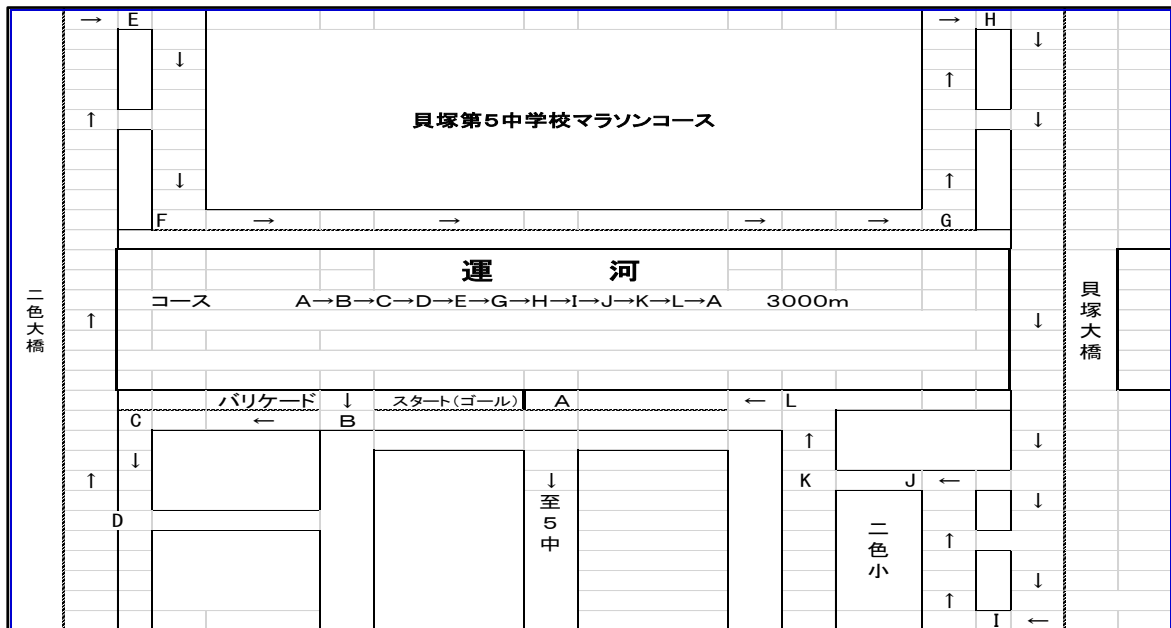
→ E

↓

↑

↓

F → → → → G

↑

↑

→ H

↓

↓

貝塚第5中学校マラソンコース

運　河

コース　A→B→C→D→E→G→H→I→J→K→L→A　3000m

二色大橋

↑

↑

↓

貝塚大橋

バリケード ↓ スタート(ゴール) A ← L

C ← B

↓

↑

D

↓
至
5
中

↑

K J ←

↓

↓

二
色
小

↑

↓

↑

I ←